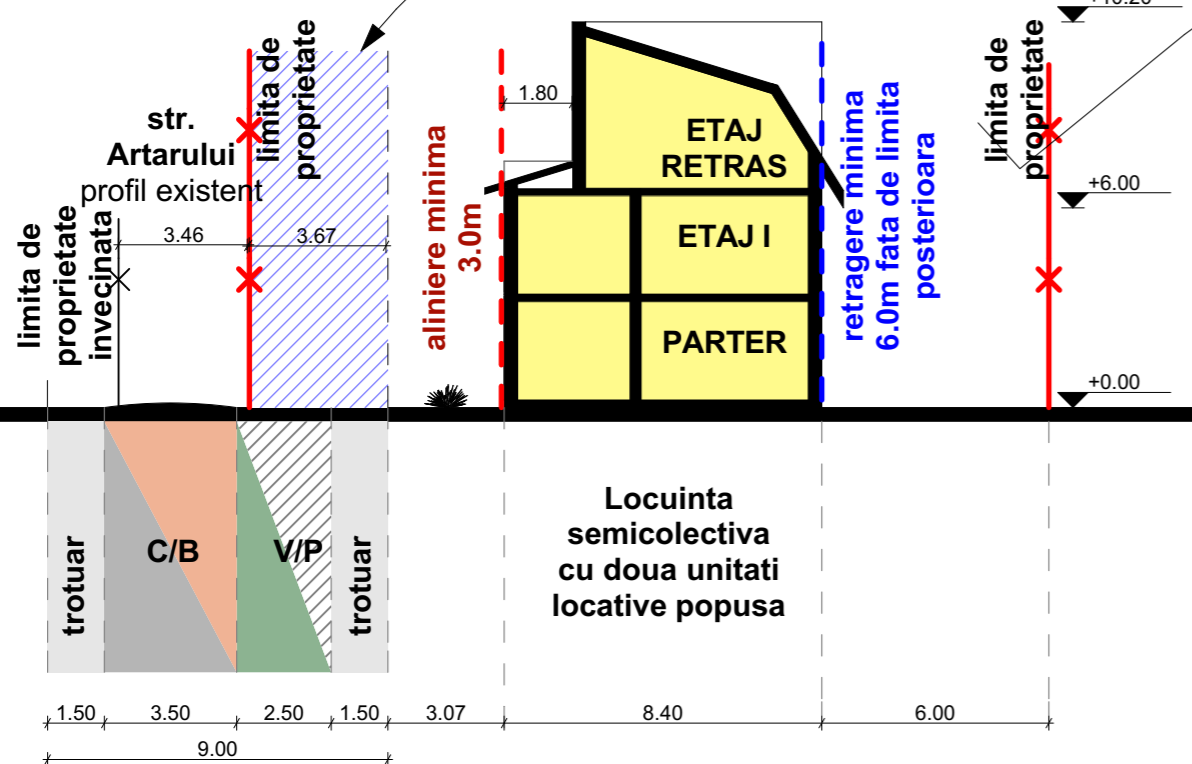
+10.20

limita de proprietate

str. Artarului profil existent

limita de proprietate

limita de proprietate invecinata

3.46

3.67

aliniere minima 3.0m

1.80

ETAJ RETRAS

ETAJ I

PARTER

retragere minima 6.0m fata de limita posterioara

+6.00

+0.00

trotuar

C/B

V/P

trotuar

Locuinta semicolectiva cu doua unitati locative popusa

1.50

3.50

2.50

1.50

3.07

8.40

6.00

9.00